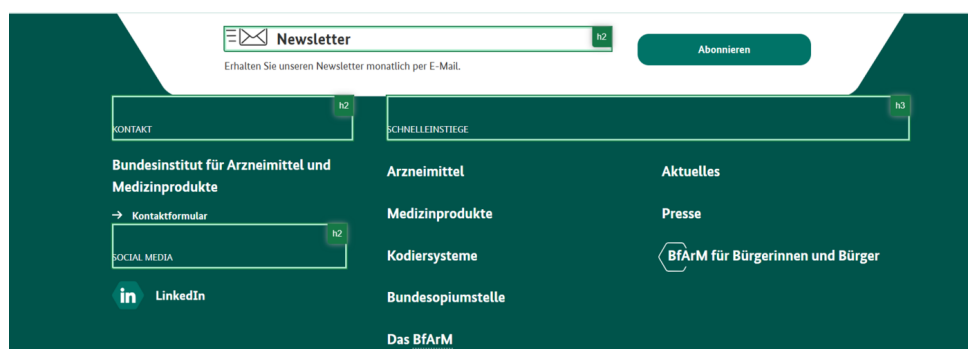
Newsletter h2

Abonnieren

Erhalten Sie unseren Newsletter monatlich per E-Mail.

h2
KONTAKT

h3
SCHNELLEINSTIEGE

Bundesinstitut für Arzneimittel und Medizinprodukte

→ Kontaktformular

h2
SOCIAL MEDIA

in LinkedIn

Arzneimittel

Medizinprodukte

Kodiersysteme

Bundesopiumstelle

Das BfArM

Aktuelles

Presse

BfArM für Bürgerinnen und Bürger